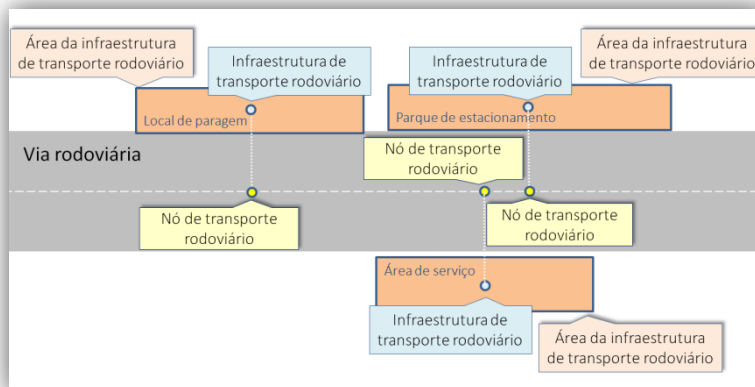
Área da infraestrutura de transporte rodoviário

Infraestrutura de transporte rodoviário

Local de paragem

Infraestrutura de transporte rodoviário

Área da infraestrutura de transporte rodoviário

Parque de estacionamento

Via rodoviária

Nó de transporte rodoviário

Nó de transporte rodoviário

Nó de transporte rodoviário

Área de serviço

Infraestrutura de transporte rodoviário

Área da infraestrutura de transporte rodoviário